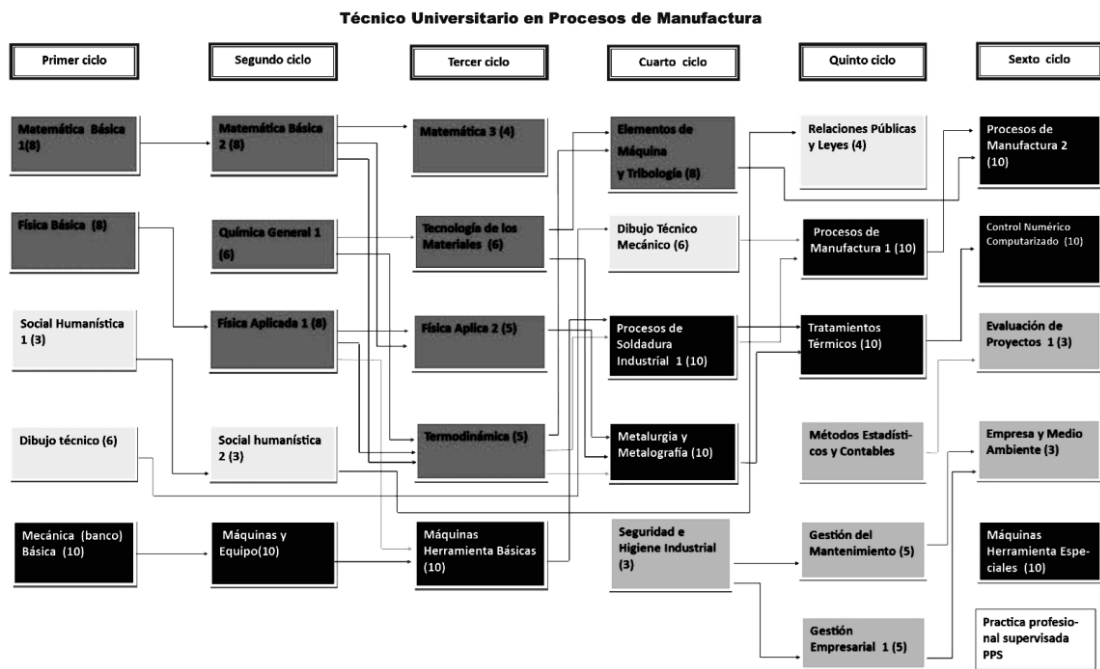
Técnico Universitario en Procesos de Manufactura

Primer ciclo

Segundo ciclo

Tercer ciclo

Cuarto ciclo

Quinto ciclo

Sexto ciclo

Matemática Básica 1(8)

Matemática Básica 2 (8)

Matemática 3 (4)

Elementos de Máquina y Tribología (8)

Relaciones Públicas y Leyes (4)

Procesos de Manufactura 2 (10)

Física Básica (8)

Química General 1 (6)

Tecnología de los Materiales (6)

Dibujo Técnico Mecánico (6)

Procesos de Manufactura 1 (10)

Control Numérico Computarizado (10)

Social Humanística 1 (3)

Física Aplicada 1 (8)

Física Aplica 2 (5)

Procesos de Soldadura Industrial 1 (10)

Tratamientos Térmicos (10)

Evaluación de Proyectos 1 (3)

Dibujo técnico (6)

Social humanística 2 (3)

Termodinámica (5)

Metalurgia y Metalografía (10)

Métodos Estadísticos y Contables

Empresa y Medio Ambiente (3)

Mecánica (banco) Básica (10)

Máquinas y Equipo(10)

Máquinas Herramienta Básicas (10)

Seguridad e Higiene Industrial (3)

Gestión del Mantenimiento (5)

Máquinas Herramienta Especiales (10)

Gestión Empresarial 1 (5)

Practica profesional supervisada PPS